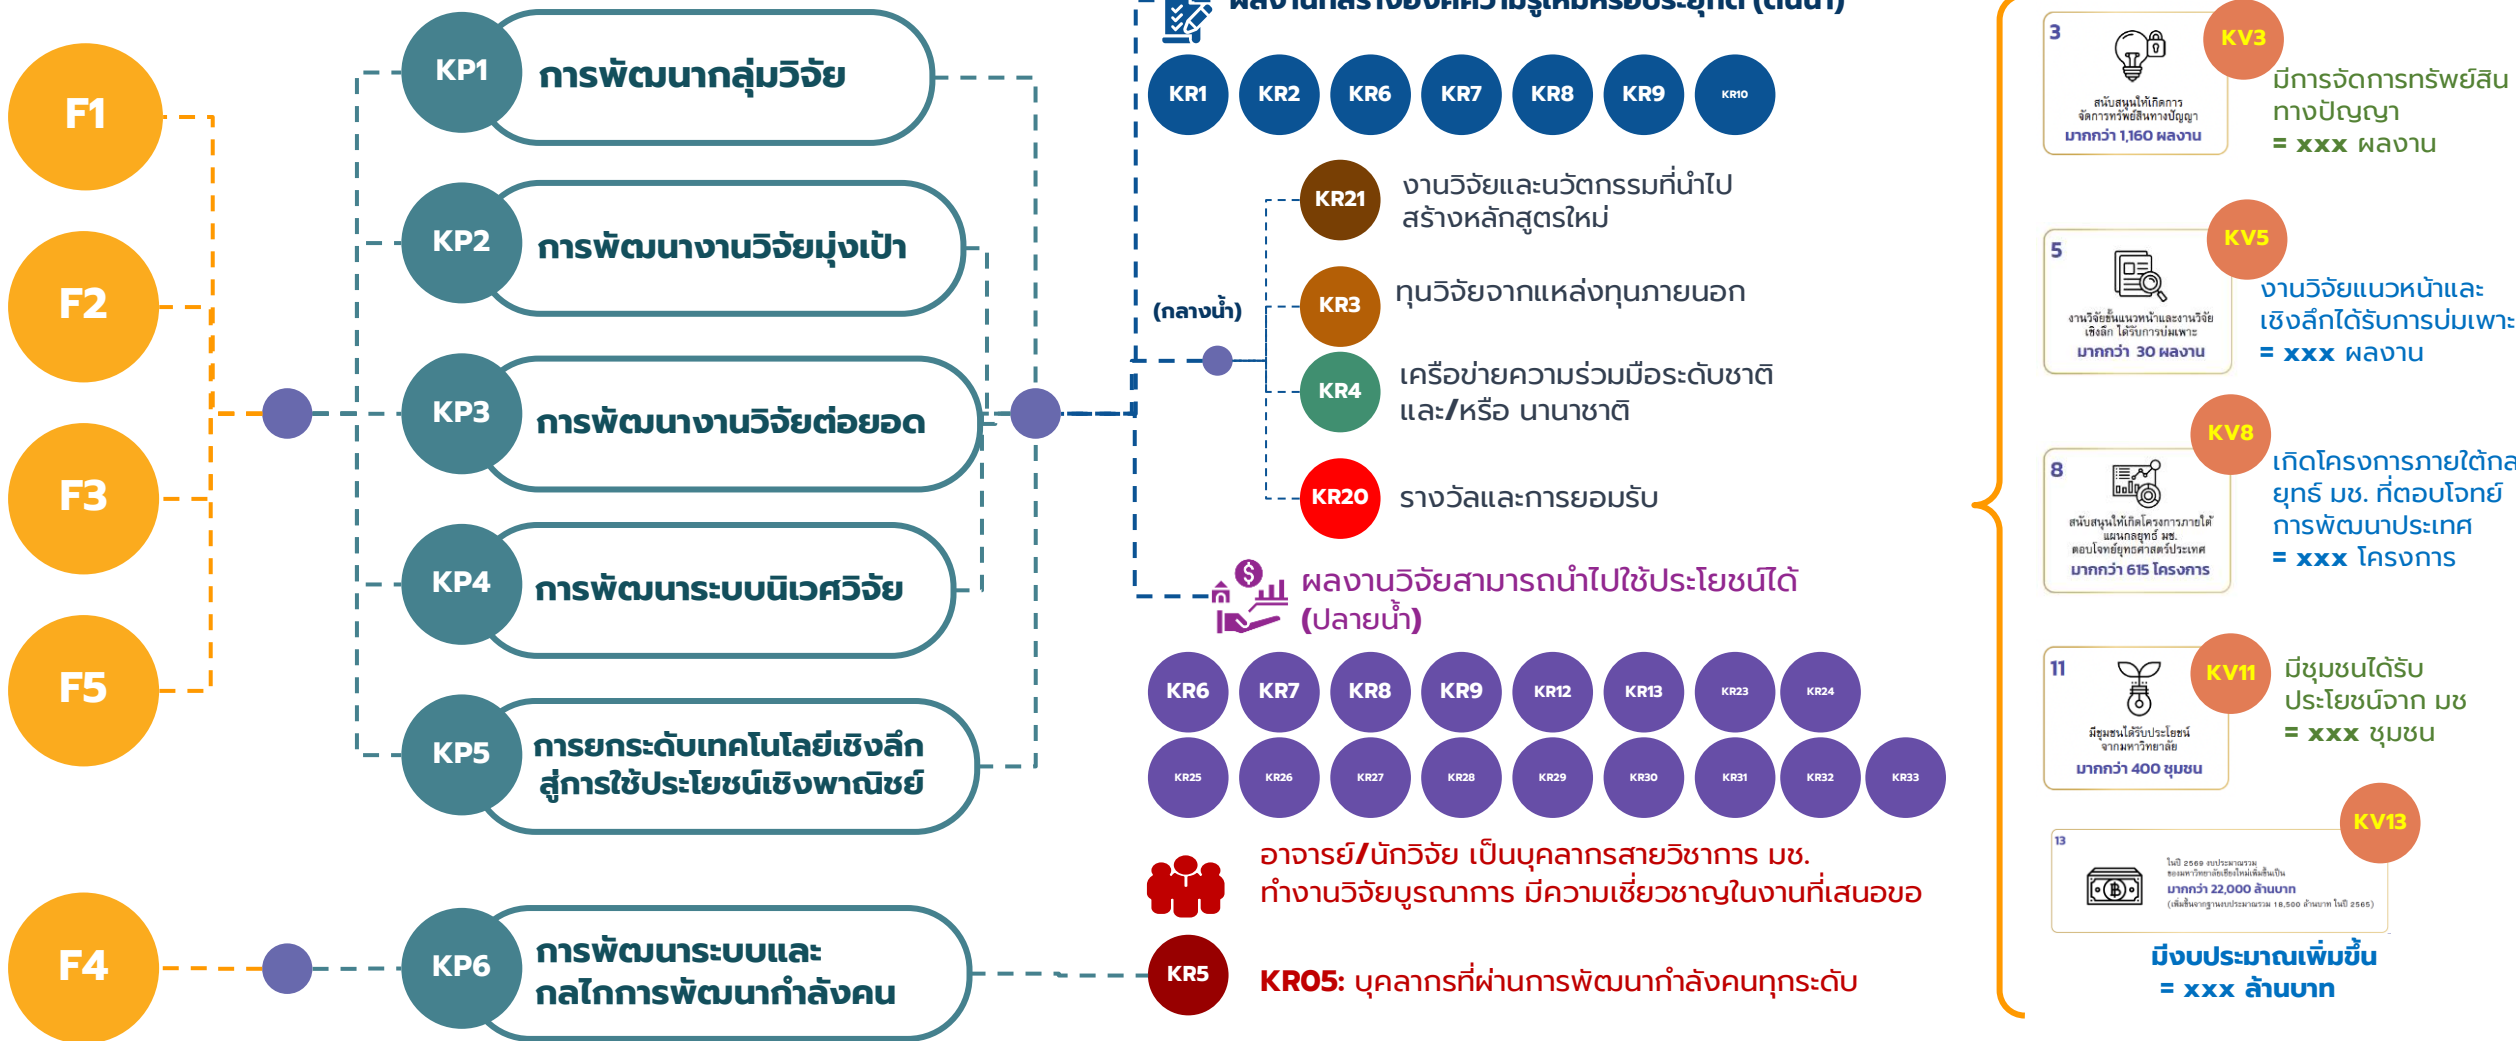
F1

F2

F3

F5

F4

KP1 การพัฒนากลุ่มวิจัย

KP2 การพัฒนางานวิจัยมุ่งเป้า

KP3 การพัฒนางานวิจัยต่อยอด

KP4 การพัฒนาระบบนิเวศวิจัย

KP5 การยกระดับเทคโนโลยีเชิงลึก สู่การใช้ประโยชน์เชิงพาณิชย์

KP6 การพัฒนาระบบและกลไกการพัฒนากำลังคน

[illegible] (ต้นน้ำ)

KR1 KR2 KR6 KR7 KR8 KR9 KR10

(กลางน้ำ)

KR21 งานวิจัยและนวัตกรรมที่นำไปสร้างหลักสูตรใหม่

KR3 ทุนวิจัยจากแหล่งทุนภายนอก

KR4 เครือข่ายความร่วมมือระดับชาติ และ/หรือ นานาชาติ

KR20 รางวัลและการยอมรับ

ผลงานวิจัยสามารถนำไปใช้ประโยชน์ได้ (ปลายน้ำ)

KR6 KR7 KR8 KR9 KR12 KR13 KR23 KR24
KR25 KR26 KR27 KR28 KR29 KR30 KR31 KR32 KR33

อาจารย์/นักวิจัย เป็นบุคลากรสายวิชาการ มข. ทำงานวิจัยบูรณาการ มีความเชี่ยวชาญในงานที่เสนอขอ

KR5 KR05: บุคลากรที่ผ่านการพัฒนากำลังคนทุกระดับ

3 สนับสนุนให้เกิดการจัดการทรัพย์สินทางปัญญา มากกว่า 1,160 ผลงาน
KV3 มีการจัดการทรัพย์สินทางปัญญา = xxx ผลงาน

5 งานวิจัยขั้นแนวหน้าและงานวิจัยเชิงลึก ได้รับการบ่มเพาะ มากกว่า 30 ผลงาน
KV5 งานวิจัยแนวหน้าและเชิงลึกได้รับการบ่มเพาะ = xxx ผลงาน

8 สนับสนุนให้เกิดโครงการภายใต้แผนกลยุทธ์ มข. ตอบโจทย์ยุทธศาสตร์ประเทศ มากกว่า 615 โครงการ
KV8 เกิดโครงการภายใต้กล ยุทธ์ มข. ที่ตอบโจทย์การพัฒนาประเทศ = xxx โครงการ

11 มีชุมชนได้รับประโยชน์จากมหาวิทยาลัย มากกว่า 400 ชุมชน
KV11 มีชุมชนได้รับประโยชน์จาก มข = xxx ชุมชน

13 ในปี 2569 งบประมาณรวมของมหาวิทยาลัยเชิงใหม่เพิ่มขึ้นเป็น มากกว่า 22,000 ล้านบาท (เพิ่มขึ้นจากฐานงบประมาณรวม 18,500 ล้านบาท ในปี 2565)
KV13 มีงบประมาณเพิ่มขึ้น = xxx ล้านบาท